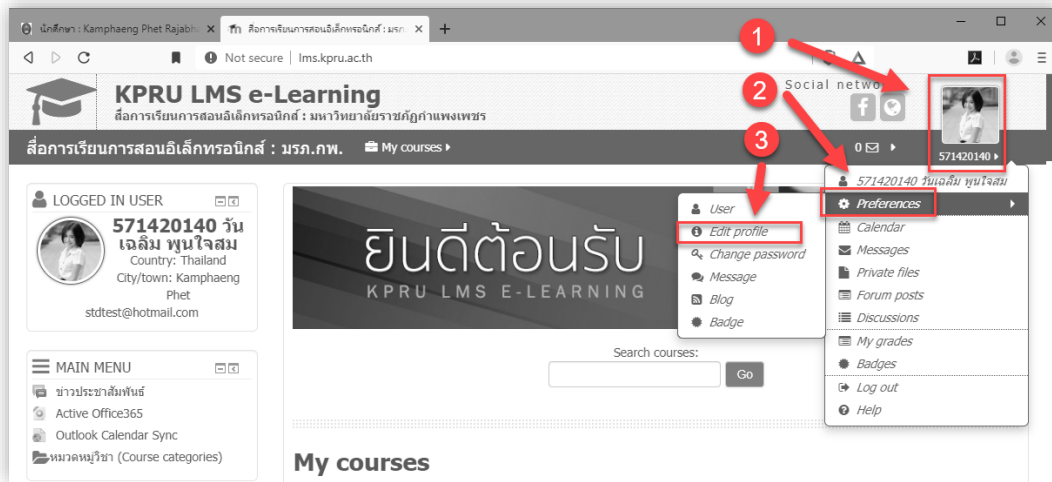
นักศึกษา : Kamphaeng Phet Rajabh ×
สื่อการเรียนการสอนอิเล็กทรอนิกส์ : มรภ. ×
+

Not secure | lms.kpru.ac.th

KPRU LMS e-Learning
สื่อการเรียนการสอนอิเล็กทรอนิกส์ : มหาวิทยาลัยราชภัฏกำแพงเพชร

Social netwo

1
2
3

สื่อการเรียนการสอนอิเล็กทรอนิกส์ : มรภ.กพ.
My courses
0
571420140

LOGGED IN USER
571420140 วันเฉลิม พูนใจสม
Country: Thailand
City/town: Kamphaeng Phet
stdtest@hotmail.com

MAIN MENU
ข่าวประชาสัมพันธ์
Active Office365
Outlook Calendar Sync
หมวดหมู่วิชา (Course categories)

ยินดีต้อนรับ
KPRU LMS E-LEARNING

User
Edit profile
Change password
Message
Blog
Badge

571420140 วันเฉลิม พูนใจสม
Preferences
Calendar
Messages
Private files
Forum posts
Discussions
My grades
Badges
Log out
Help

Search courses:
Go

My courses